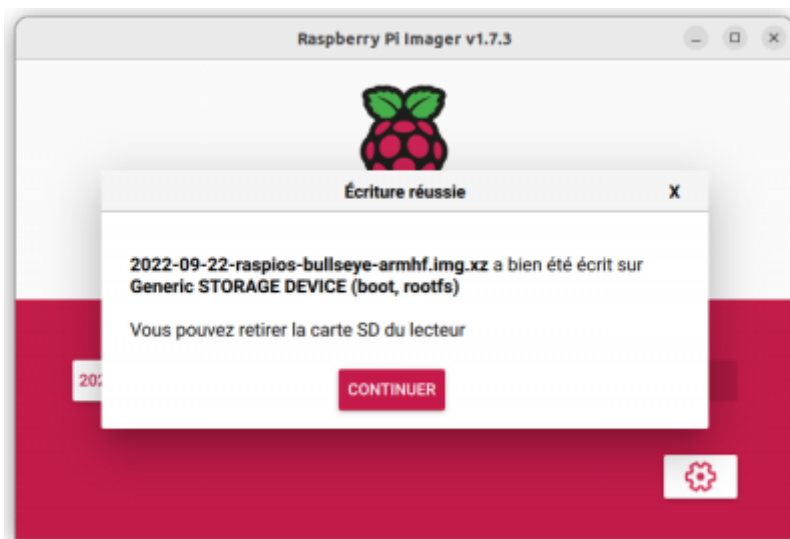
Raspberry Pi Imager v1.7.3

Écriture réussie

X

2022-09-22-raspios-bullseye-armhf.img.xz a bien été écrit sur Generic STORAGE DEVICE (boot, rootfs)

Vous pouvez retirer la carte SD du lecteur

CONTINUER

202